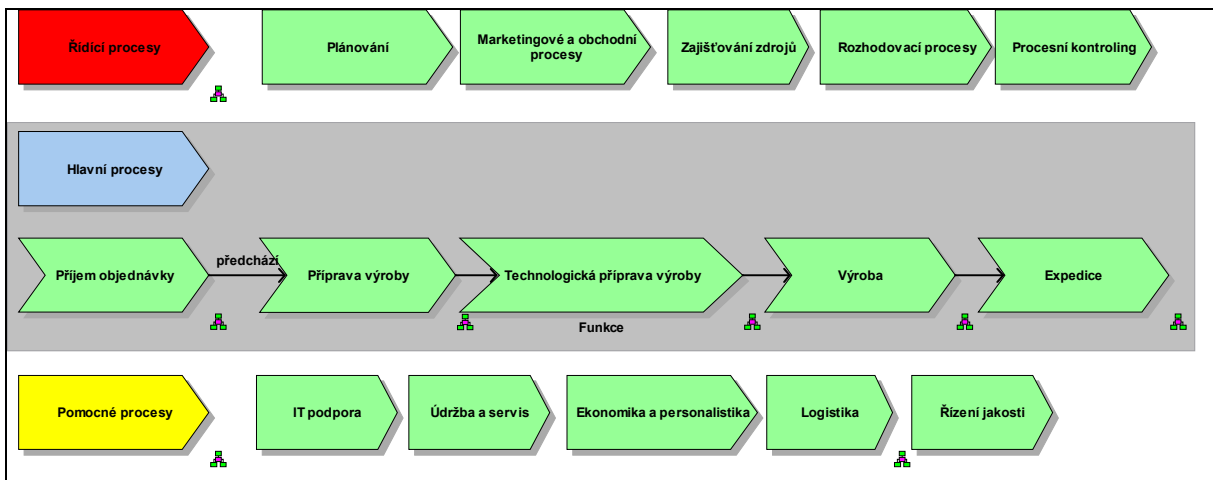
Řídící procesy

Plánování

Marketingové a obchodní procesy

Zajišťování zdrojů

Rozhodovací procesy

Procesní kontroling

Hlavní procesy

Příjem objednávky

předchází

Příprava výroby

Technologická příprava výroby

Výroba

Expedice

Funkce

Pomocné procesy

IT podpora

Údržba a servis

Ekonomika a personalistika

Logistika

Řízení jakosti